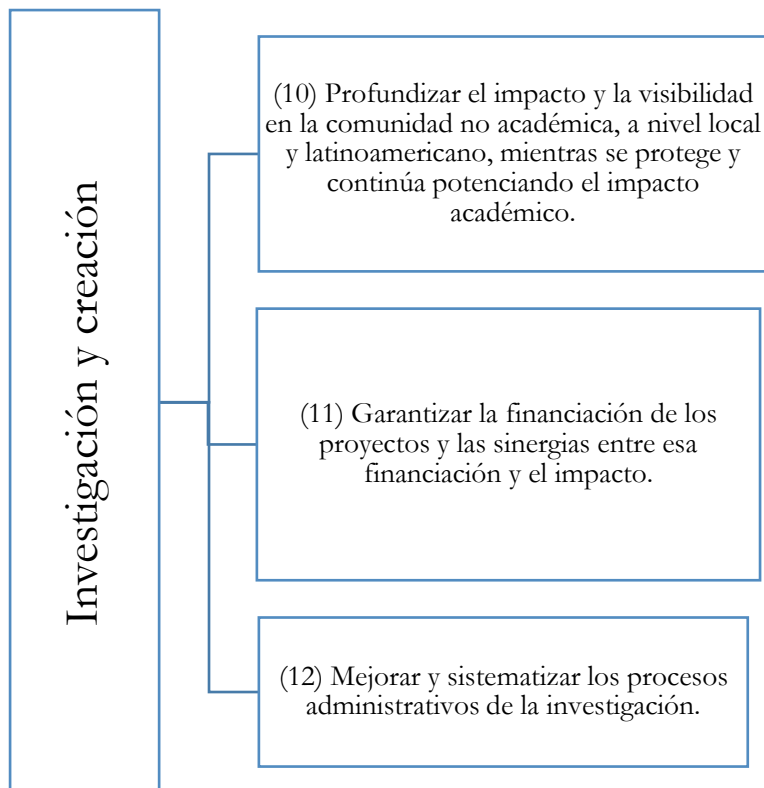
Investigación y creación

(10) Profundizar el impacto y la visibilidad en la comunidad no académica, a nivel local y latinoamericano, mientras se protege y continúa potenciando el impacto académico.

(11) Garantizar la financiación de los proyectos y las sinergias entre esa financiación y el impacto.

(12) Mejorar y sistematizar los procesos administrativos de la investigación.